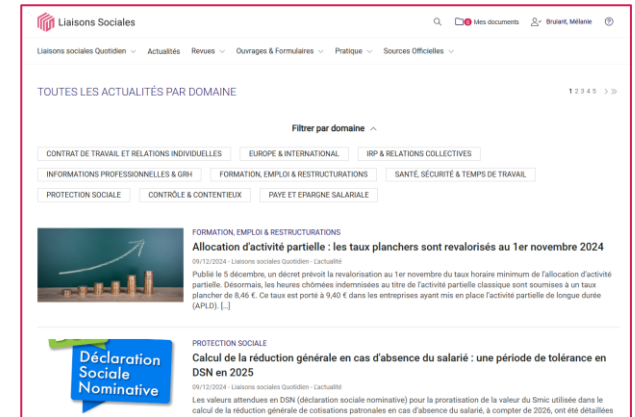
Liaisons Sociales

Mes documents Bruliant, Mélanie

Liaisons sociales Quotidien Actualités Revues Ouvrages & Formulaires Pratique Sources Officielles

TOUTES LES ACTUALITÉS PAR DOMAINE

1 2 3 4 5 > >>

Filtrer par domaine

CONTRAT DE TRAVAIL ET RELATIONS INDIVIDUELLES
EUROPE & INTERNATIONAL
IRP & RELATIONS COLLECTIVES
INFORMATIONS PROFESSIONNELLES & GRH
FORMATION, EMPLOI & RESTRUCTURATIONS
SANTÉ, SÉCURITÉ & TEMPS DE TRAVAIL
PROTECTION SOCIALE
CONTRÔLE & CONTENTIEUX
PAYE ET EPARGNE SALARIALE

FORMATION, EMPLOI & RESTRUCTURATIONS

Allocation d'activité partielle : les taux planchers sont revalorisés au 1er novembre 2024

09/12/2024 - Liaisons sociales Quotidien - L'actualité

Publié le 5 décembre, un décret prévoit la revalorisation au 1er novembre du taux horaire minimum de l'allocation d'activité partielle. Désormais, les heures chômées indemnisées au titre de l'activité partielle classique sont soumises à un taux plancher de 8,46 €. Ce taux est porté à 9,40 € dans les entreprises ayant mis en place l'activité partielle de longue durée (APLD). [...]

Déclaration Sociale Nominative

PROTECTION SOCIALE

Calcul de la réduction générale en cas d'absence du salarié : une période de tolérance en DSN en 2025

09/12/2024 - Liaisons sociales Quotidien - L'actualité

Les valeurs attendues en DSN (déclaration sociale nominative) pour la proratisation de la valeur du Smic utilisée dans le calcul de la réduction générale de cotisations patronales en cas d'absence du salarié, à compter de 2026, ont été détaillées